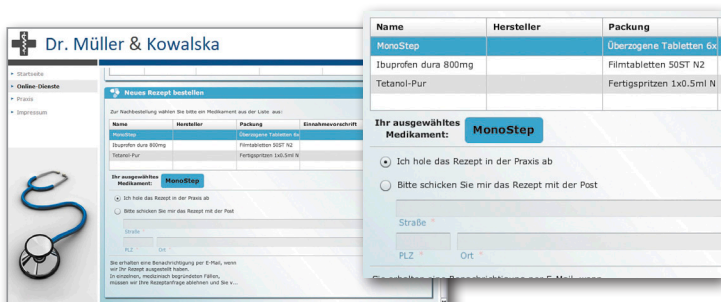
Dr. Müller & Kowalska

Startseite
Online-Dienste
Praxis
Impressum

Neues Rezept bestellen

Zur Nachbestellung wählen Sie bitte ein Medikament aus der Liste aus:

| Name | Hersteller | Packung | Einnahmevorschrift |
|---|---|---|---|
| MonoStep | | Überzogene Tabletten 6x | |
| Ibuprofen dura 800mg | | Filmtabletten 50ST N2 | |
| Tetanol-Pur | | Fertigspritzen 1x0.5ml N | |

Ihr ausgewähltes Medikament: MonoStep

Ich hole das Rezept in der Praxis ab

Bitte schicken Sie mir das Rezept mit der Post

Straße

PLZ Ort

Sie erhalten eine Benachrichtigung per E-Mail, wenn wir Ihr Rezept ausgestellt haben.
In einzelnen, medizinisch begründeten Fällen, müssen wir Ihre Rezeptanfrage ablehnen und Sie v...

| Name | Hersteller | Packung |
|---|---|---|
| MonoStep | | Überzogene Tabletten 6x |
| Ibuprofen dura 800mg | | Filmtabletten 50ST N2 |
| Tetanol-Pur | | Fertigspritzen 1x0.5ml N |

Ihr ausgewähltes Medikament: MonoStep

Ich hole das Rezept in der Praxis ab

Bitte schicken Sie mir das Rezept mit der Post

Straße *

PLZ * Ort *

Sie erhalten eine Benachrichtigung per E-Mail, wenn